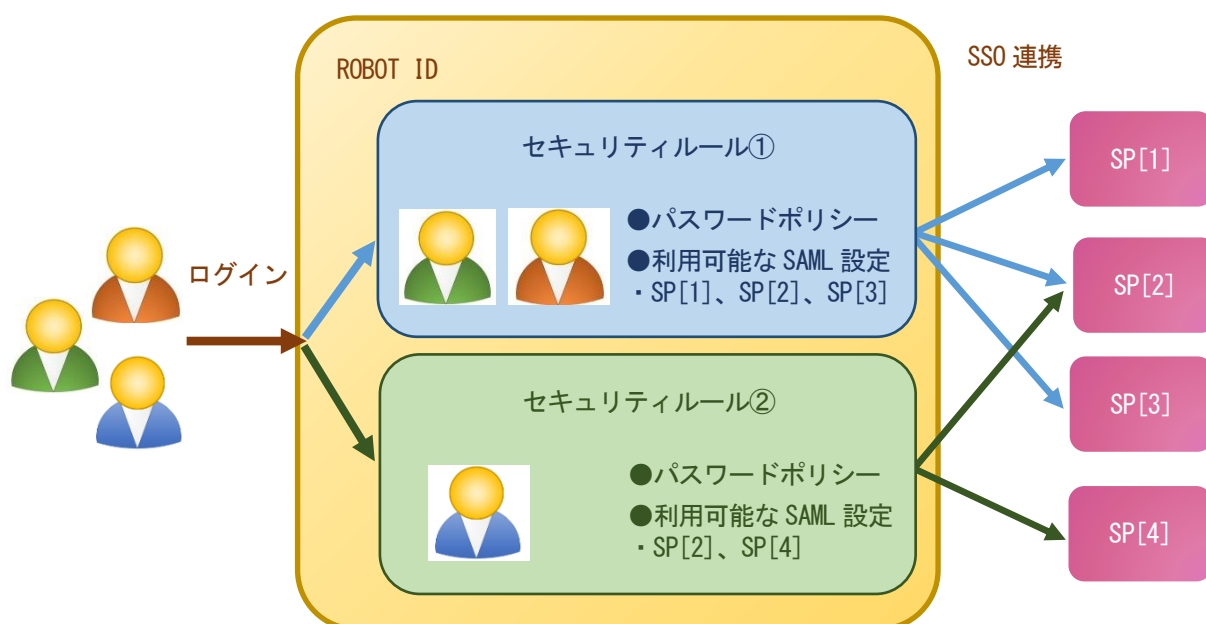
ROBOT ID

SSO 連携

ログイン

セキュリティルール①

●パスワードポリシー

●利用可能な SAML 設定
・SP[1]、SP[2]、SP[3]

セキュリティルール②

●パスワードポリシー

●利用可能な SAML 設定
・SP[2]、SP[4]

SP[1]

SP[2]

SP[3]

SP[4]